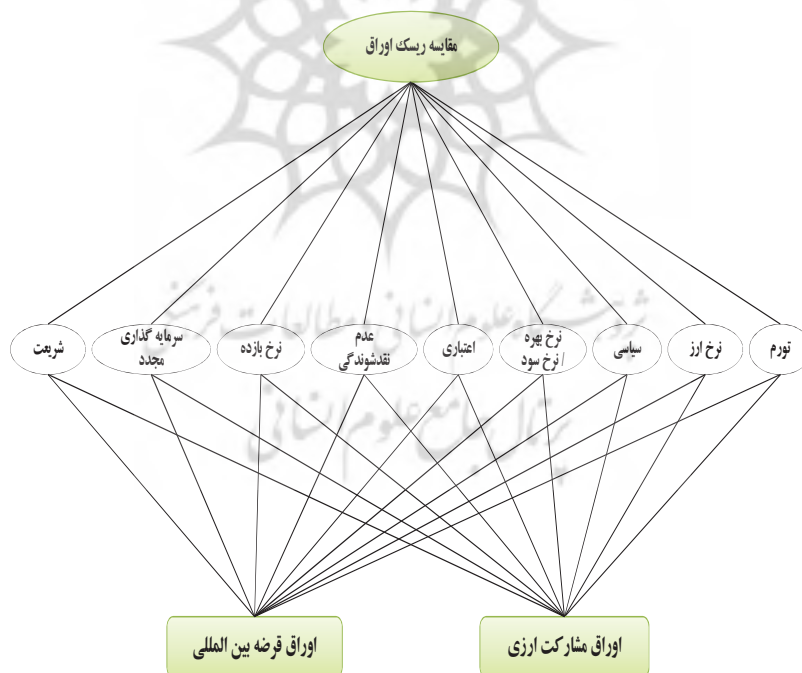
مقایسه ریسک اوراق

تورم

نرخ ارز

سیاسی

نرخ بهره / نرخ سود

اعتباری

عدم نقدشوندگی

نرخ بازده

سرمایه گذاری مجدد

شریعت

اوراق مشارکت ارزی

اوراق قرضه بین المللی

پژوهشگاه علوم انسانی و مطالعات فرهنگی
پرتال جامع علوم انسانی